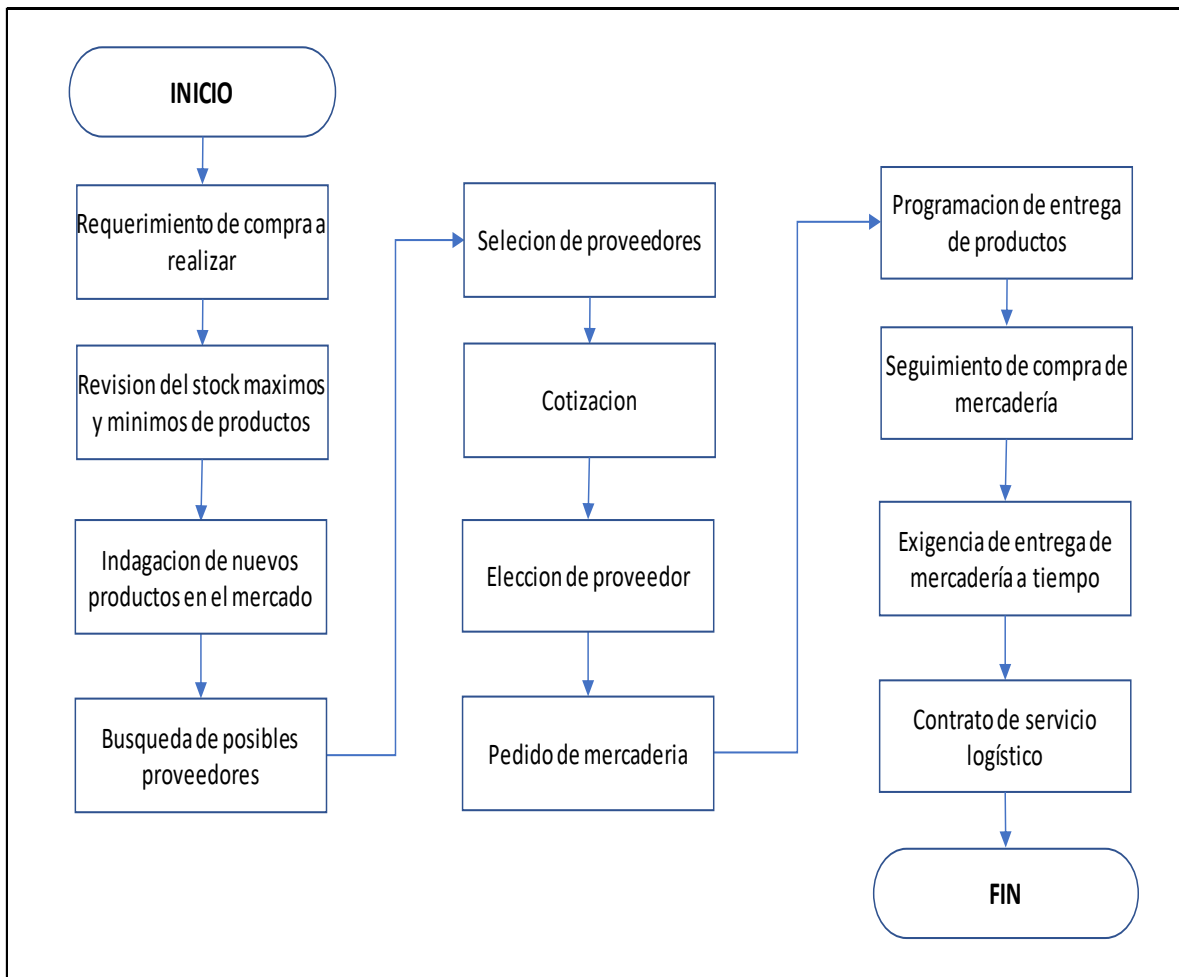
INICIO

Requerimiento de compra a realizar

Revision del stock maximos y minimos de productos

Indagacion de nuevos productos en el mercado

Busqueda de posibles proveedores

Selecion de proveedores

Cotizacion

Eleccion de proveedor

Pedido de mercaderia

Programacion de entrega de productos

Seguimiento de compra de mercadería

Exigencia de entrega de mercadería a tiempo

Contrato de servicio logístico

FIN